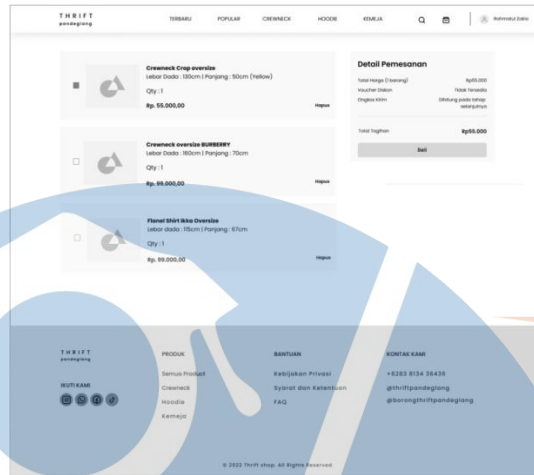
THRIFT
pandeglang

TERBARU POPULAR CREWNECK HOODIE KEMEJA

Rahmatul Zaka

Crewneck Crop oversize
Lebar Dada : 130cm | Panjang : 50cm (Yellow)
Qty : 1
Rp. 55.000,00
Hapus

Crewneck oversize BURBERRY
Lebar Dada : 160cm | Panjang : 70cm
Rp. 99.000,00
Hapus

Flanel Shirt Ikka Oversize
Lebar dada : 115cm | Panjang : 67cm
Qty : 1
Rp. 99.000,00
Hapus

Detail Pemesanan
Total Harga (1 barang) Rp55.000
Voucher Diskon Tidak Tersedia
Ongkos Kirim Dihitung pada tahap selanjutnya
Total Tagihan Rp55.000
Beli

THRIFT
pandeglang

IKUTI KAMI

PRODUK
Semua Product
Crewneck
Hoodie
Kemeja

BANTUAN
Kebijakan Privasi
Syarat dan Ketentuan
FAQ

KONTAK KAMI
+6283 8134 36436
@thriftpandeglang
@barangthriftpandeglang

© 2022 Thrift shop. All Rights Reserved.